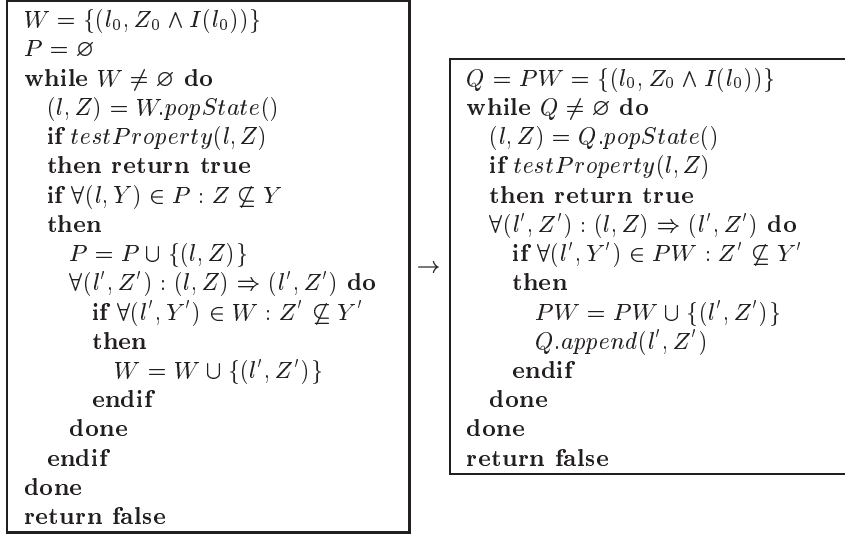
$W = \{(l_0, Z_0 \wedge I(l_0))\}$
$P = \varnothing$
**while** $W \neq \varnothing$ **do**
$(l, Z) = W.popState()$
**if** $testProperty(l, Z)$
**then return true**
**if** $\forall (l, Y) \in P : Z \not\subseteq Y$
**then**
$P = P \cup \{(l, Z)\}$
$\forall (l', Z') : (l, Z) \Rightarrow (l', Z')$ **do**
**if** $\forall (l', Y') \in W : Z' \not\subseteq Y'$
**then**
$W = W \cup \{(l', Z')\}$
**endif**
**done**
**endif**
**done**
**return false**

$\rightarrow$

$Q = PW = \{(l_0, Z_0 \wedge I(l_0))\}$
**while** $Q \neq \varnothing$ **do**
$(l, Z) = Q.popState()$
**if** $testProperty(l, Z)$
**then return true**
$\forall (l', Z') : (l, Z) \Rightarrow (l', Z')$ **do**
**if** $\forall (l', Y') \in PW : Z' \not\subseteq Y'$
**then**
$PW = PW \cup \{(l', Z')\}$
$Q.append(l', Z')$
**endif**
**done**
**done**
**return false**